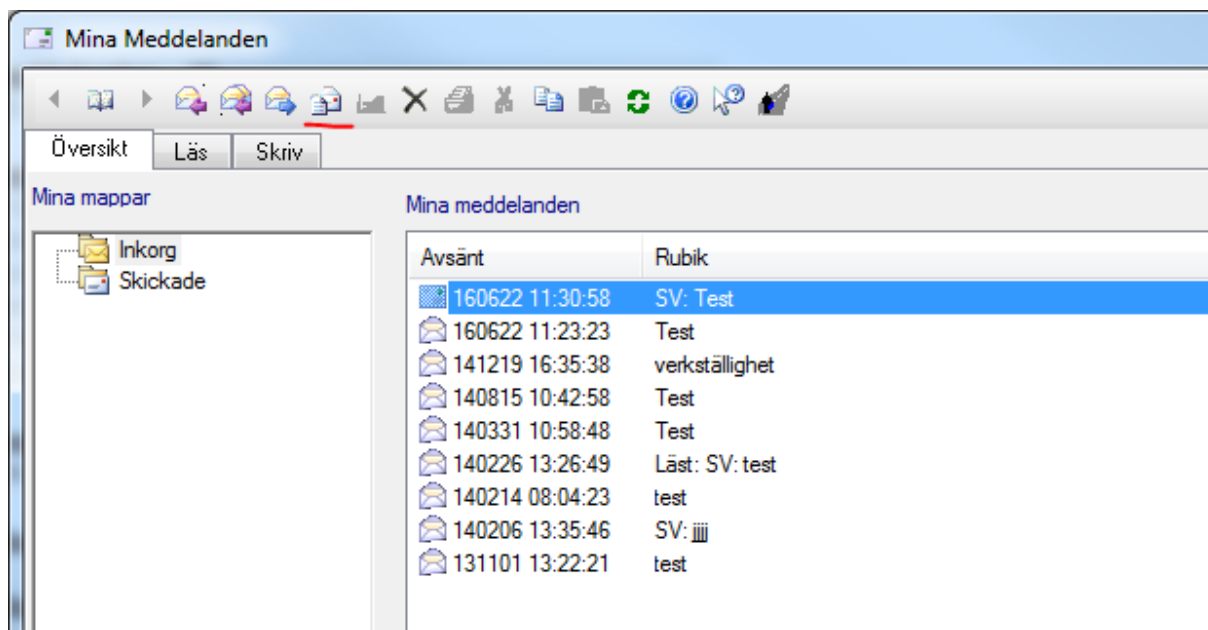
Mina Meddelanden

Översikt | Läs | Skriv

Mina mappar

Inkorg
Skickade

Mina meddelanden

| Avsänt | Rubik |
|---|---|
| 160622 11:30:58 | SV: Test |
| 160622 11:23:23 | Test |
| 141219 16:35:38 | verkställighet |
| 140815 10:42:58 | Test |
| 140331 10:58:48 | Test |
| 140226 13:26:49 | Läst: SV: test |
| 140214 08:04:23 | test |
| 140206 13:35:46 | SV: jjjj |
| 131101 13:22:21 | test |